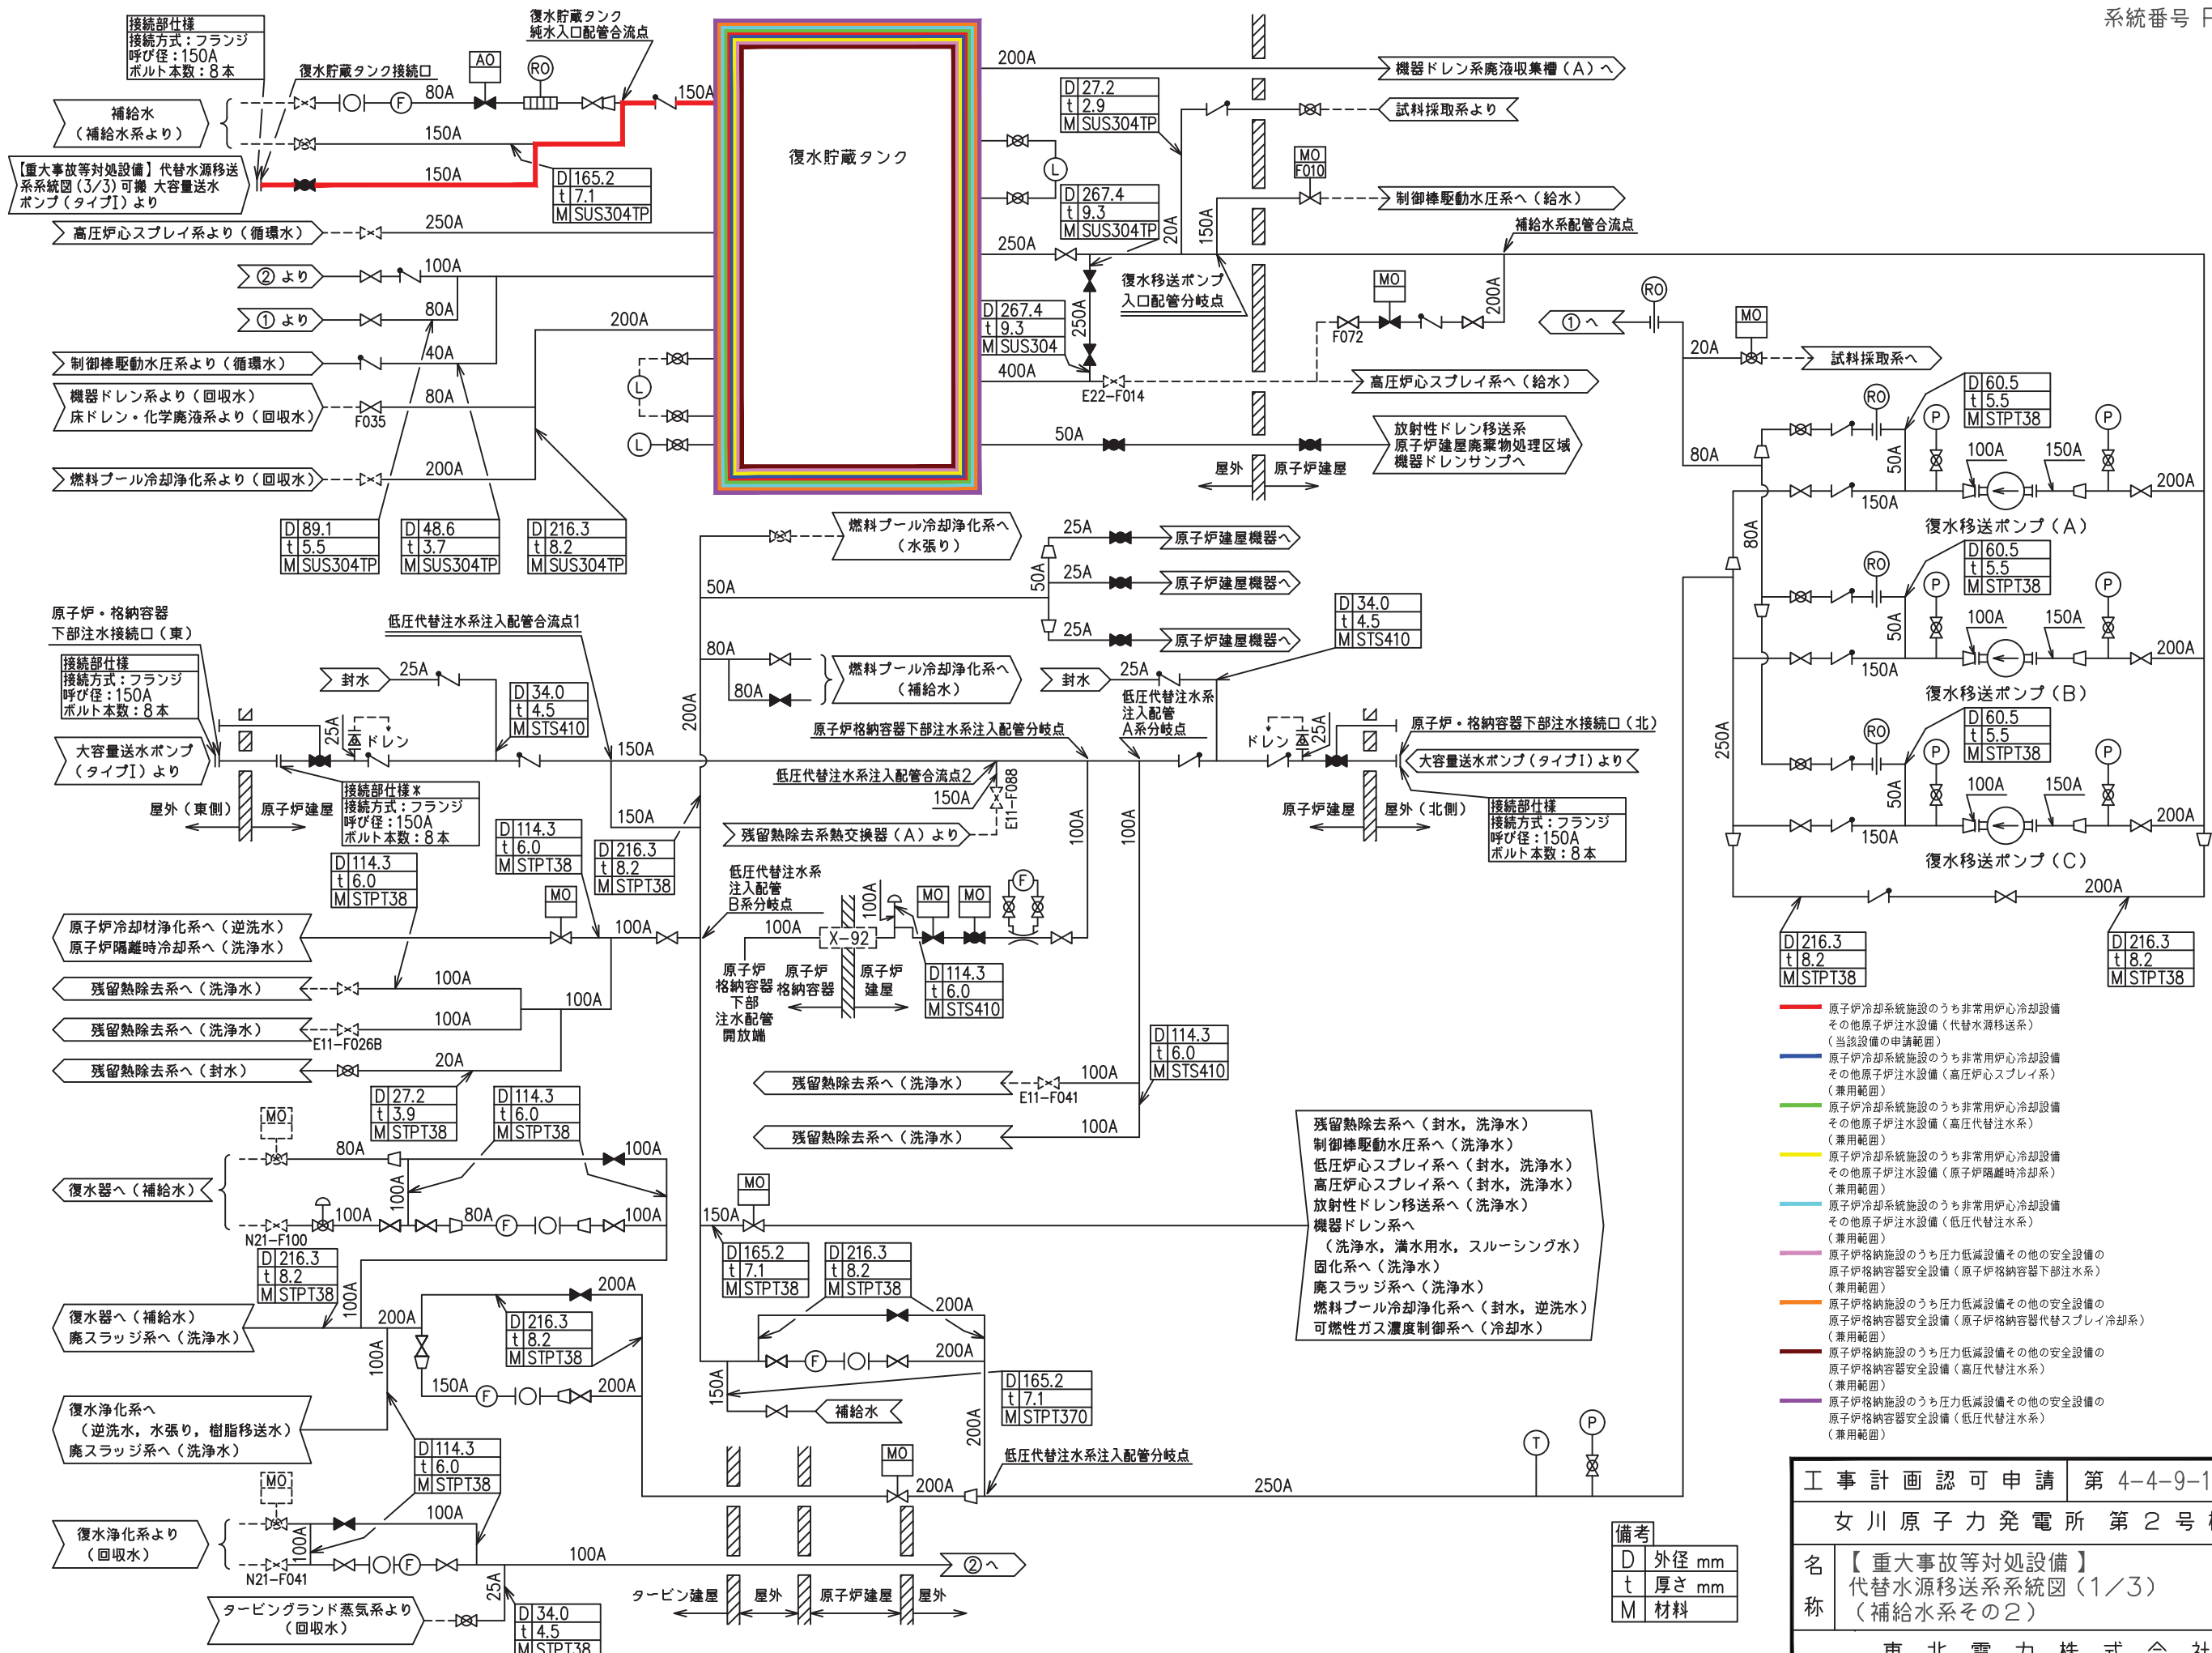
系統番号 F

接続部仕様
接続方式：フランジ
呼び径：150A
ボルト本数：8本

復水貯蔵タンク
純水入口配管合流点

復水貯蔵タンク接続口

AO
RO
80A
150A
150A
150A
250A

補給水
（補給水系より）

【重大事故等対処設備】代替水源移送系系統図（3/3）可搬 大容量送水ポンプ（タイプI）より

高圧炉心スプレイ系より（循環水）
② より
① より
制御棒駆動水圧系より（循環水）
機器ドレン系より（回収水）
床ドレン・化学廃液系より（回収水）
F035
燃料プール冷却浄化系より（回収水）

100A
80A
40A
80A
200A
200A

| D | 165.2 |
|---|---|
| t | 7.1 |
| M | SUS304TP |

| D | 89.1 |
|---|---|
| t | 5.5 |
| M | SUS304TP |

| D | 48.6 |
|---|---|
| t | 3.7 |
| M | SUS304TP |

| D | 216.3 |
|---|---|
| t | 8.2 |
| M | SUS304TP |

復水貯蔵タンク

200A
機器ドレン系廃液収集槽（A）へ
試料採取系より

| D | 27.2 |
|---|---|
| t | 2.9 |
| M | SUS304TP |

| D | 267.4 |
|---|---|
| t | 9.3 |
| M | SUS304TP |

MO
F010
制御棒駆動水圧系へ（給水）
補給水系配管合流点
20A
150A
250A
復水移送ポンプ入口配管分岐点
MO
200A
F072

| D | 267.4 |
|---|---|
| t | 9.3 |
| M | SUS304 |

250A
400A
E22-F014
高圧炉心スプレイ系へ（給水）
50A
放射性ドレン移送系
原子炉建屋廃棄物処理区域
機器ドレンサンプへ
屋外
原子炉建屋

① へ
RO
20A
MO
試料採取系へ
80A
80A
RO

| D | 60.5 |
|---|---|
| t | 5.5 |
| M | STPT38 |

P
P
50A
100A
150A
200A
150A
復水移送ポンプ（A）
RO
復水移送ポンプ（B）
復水移送ポンプ（C）
250A
200A

| D | 216.3 |
|---|---|
| t | 8.2 |
| M | STPT38 |

| D | 216.3 |
|---|---|
| t | 8.2 |
| M | STPT38 |

燃料プール冷却浄化系へ
（水張り）
25A
原子炉建屋機器へ
原子炉建屋機器へ
原子炉建屋機器へ
50A
50A
80A
80A
燃料プール冷却浄化系へ
（補給水）

| D | 34.0 |
|---|---|
| t | 4.5 |
| M | STS410 |

封水
25A
低圧代替注水系注入配管A系分岐点

原子炉・格納容器
下部注水接続口（東）

接続部仕様
接続方式：フランジ
呼び径：150A
ボルト本数：8本

低圧代替注水系注入配管合流点1
封水
25A

| D | 34.0 |
|---|---|
| t | 4.5 |
| M | STS410 |

25A
ドレン
大容量送水ポンプ（タイプI）より
150A
200A
原子炉格納容器下部注水系注入配管分岐点
屋外（東側）
原子炉建屋

接続部仕様※
接続方式：フランジ
呼び径：150A
ボルト本数：8本

低圧代替注水系注入配管合流点2
150A
E11-F088
残留熱除去系熱交換器（A）より
150A

| D | 114.3 |
|---|---|
| t | 6.0 |
| M | STPT38 |

| D | 216.3 |
|---|---|
| t | 8.2 |
| M | STPT38 |

| D | 114.3 |
|---|---|
| t | 6.0 |
| M | STPT38 |

100A
100A

原子炉・格納容器下部注水接続口（北）
ドレン
25A
大容量送水ポンプ（タイプI）より
原子炉建屋
屋外（北側）

接続部仕様
接続方式：フランジ
呼び径：150A
ボルト本数：8本

低圧代替注水系注入配管B系分岐点
MO
100A
100A
X-92
MO
MO
F
原子炉格納容器下部注水配管開放端
原子炉格納容器
原子炉建屋

| D | 114.3 |
|---|---|
| t | 6.0 |
| M | STS410 |

原子炉冷却材浄化系へ（逆洗水）
原子炉隔離時冷却系へ（洗浄水）
100A
残留熱除去系へ（洗浄水）
100A
残留熱除去系へ（洗浄水）
E11-F026B
100A
20A
残留熱除去系へ（封水）

| D | 114.3 |
|---|---|
| t | 6.0 |
| M | STS410 |

残留熱除去系へ（洗浄水）
E11-F041
100A
残留熱除去系へ（洗浄水）
100A

| D | 27.2 |
|---|---|
| t | 3.9 |
| M | STPT38 |

| D | 114.3 |
|---|---|
| t | 6.0 |
| M | STPT38 |

MO
80A
100A
100A
100A
80A
100A
復水器へ（補給水）
N21-F100

| D | 216.3 |
|---|---|
| t | 8.2 |
| M | STPT38 |

復水器へ（補給水）
廃スラッジ系へ（洗浄水）
100A
200A
200A

| D | 216.3 |
|---|---|
| t | 8.2 |
| M | STPT38 |

100A
150A
200A
復水浄化系へ
（逆洗水，水張り，樹脂移送水）
廃スラッジ系へ（洗浄水）

| D | 114.3 |
|---|---|
| t | 6.0 |
| M | STPT38 |

MO
100A
100A
復水浄化系より
（回収水）
N21-F041
100A
② へ
25A
タービングランド蒸気系より
（回収水）

| D | 34.0 |
|---|---|
| t | 4.5 |
| M | STPT38 |

タービン建屋
屋外
原子炉建屋
屋外

MO
150A

| D | 165.2 |
|---|---|
| t | 7.1 |
| M | STPT38 |

| D | 216.3 |
|---|---|
| t | 8.2 |
| M | STPT38 |

200A
200A
150A
補給水

| D | 165.2 |
|---|---|
| t | 7.1 |
| M | STPT370 |

200A
MO
200A
低圧代替注水系注入配管分岐点
250A
T
P

残留熱除去系へ（封水，洗浄水）
制御棒駆動水圧系へ（洗浄水）
低圧炉心スプレイ系へ（封水，洗浄水）
高圧炉心スプレイ系へ（封水，洗浄水）
放射性ドレン移送系へ（洗浄水）
機器ドレン系へ
（洗浄水，満水用水，スルーシング水）
固化系へ（洗浄水）
廃スラッジ系へ（洗浄水）
燃料プール冷却浄化系へ（封水，逆洗水）
可燃性ガス濃度制御系へ（冷却水）

原子炉冷却系統施設のうち非常用炉心冷却設備その他原子炉注水設備（代替水源移送系）（当該設備の申請範囲）
原子炉冷却系統施設のうち非常用炉心冷却設備その他原子炉注水設備（高圧炉心スプレイ系）（兼用範囲）
原子炉冷却系統施設のうち非常用炉心冷却設備その他原子炉注水設備（高圧代替注水系）（兼用範囲）
原子炉冷却系統施設のうち非常用炉心冷却設備その他原子炉注水設備（原子炉隔離時冷却系）（兼用範囲）
原子炉冷却系統施設のうち非常用炉心冷却設備その他原子炉注水設備（低圧代替注水系）（兼用範囲）
原子炉格納施設のうち圧力低減設備その他の安全設備の原子炉格納容器安全設備（原子炉格納容器下部注水系）（兼用範囲）
原子炉格納施設のうち圧力低減設備その他の安全設備の原子炉格納容器安全設備（原子炉格納容器代替スプレイ冷却系）（兼用範囲）
原子炉格納施設のうち圧力低減設備その他の安全設備の原子炉格納容器安全設備（高圧代替注水系）（兼用範囲）
原子炉格納施設のうち圧力低減設備その他の安全設備の原子炉格納容器安全設備（低圧代替注水系）（兼用範囲）

| 備考 | |
|---|---|
| D | 外径 mm |
| t | 厚さ mm |
| M | 材料 |

工事計画認可申請 第 4-4-9-1
女川原子力発電所 第2号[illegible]
名称 【重大事故等対処設備】
代替水源移送系系統図（1／3）
（補給水系その2）
東北電力株式会社